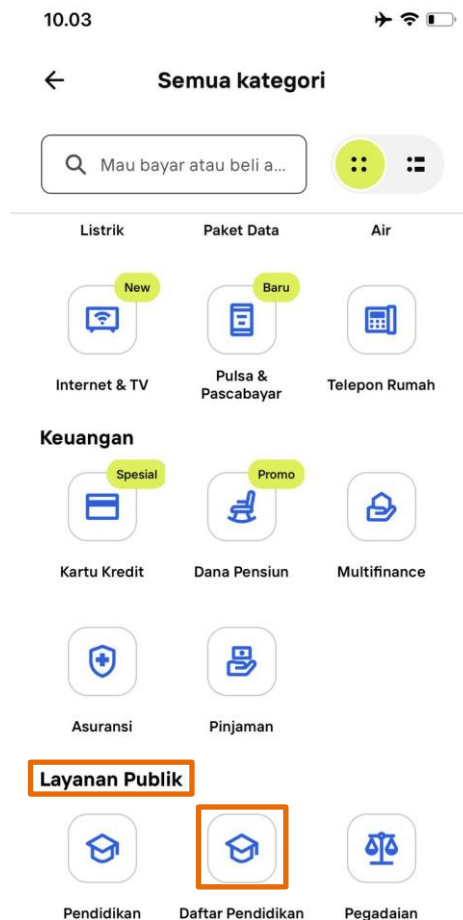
10.03

Semua kategori

Mau bayar atau beli a...

Listrik
Paket Data
Air

New
Internet & TV

Baru
Pulsa & Pascabayar

Telepon Rumah

Keuangan

Spesial
Kartu Kredit

Promo
Dana Pensiun

Multifinance

Asuransi

Pinjaman

Layanan Publik

Pendidikan
Daftar Pendidikan
Pegadaian